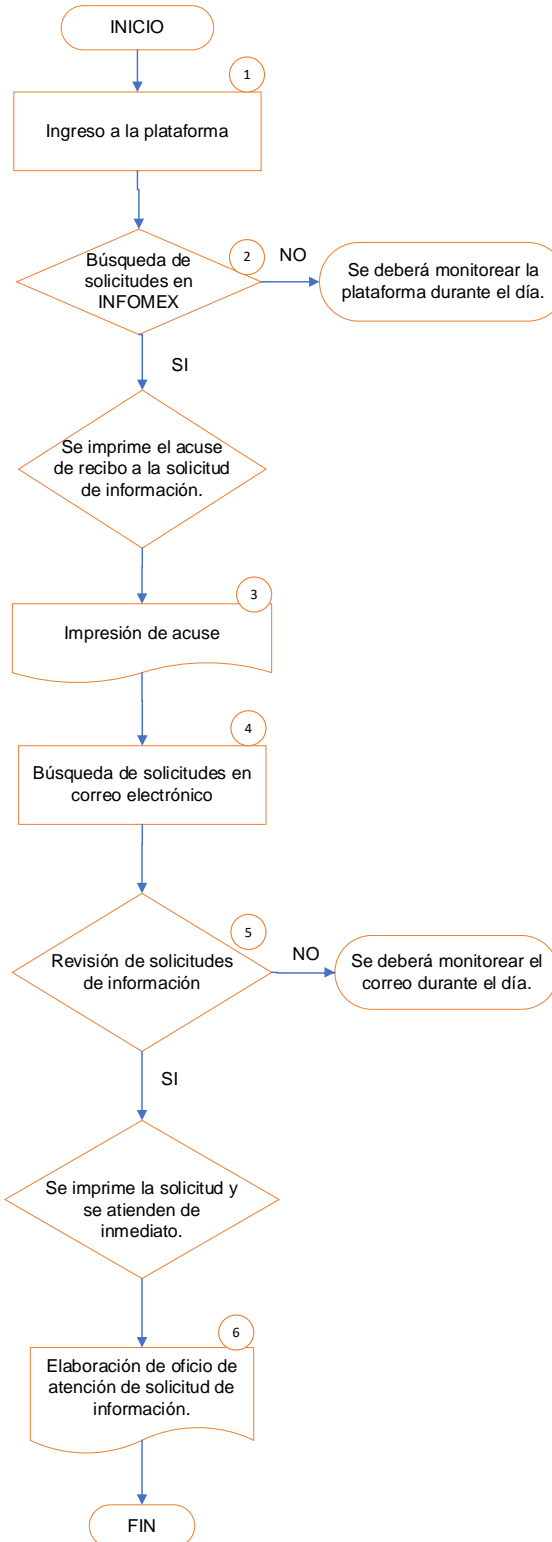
INICIO

1

Ingreso a la plataforma

2

Búsqueda de solicitudes en INFOMEX

NO

Se deberá monitorear la plataforma durante el día.

SI

Se imprime el acuse de recibo a la solicitud de información.

3

Impresión de acuse

4

Búsqueda de solicitudes en correo electrónico

5

Revisión de solicitudes de información

NO

Se deberá monitorear el correo durante el día.

SI

Se imprime la solicitud y se atienden de inmediato.

6

Elaboración de oficio de atención de solicitud de información.

FIN